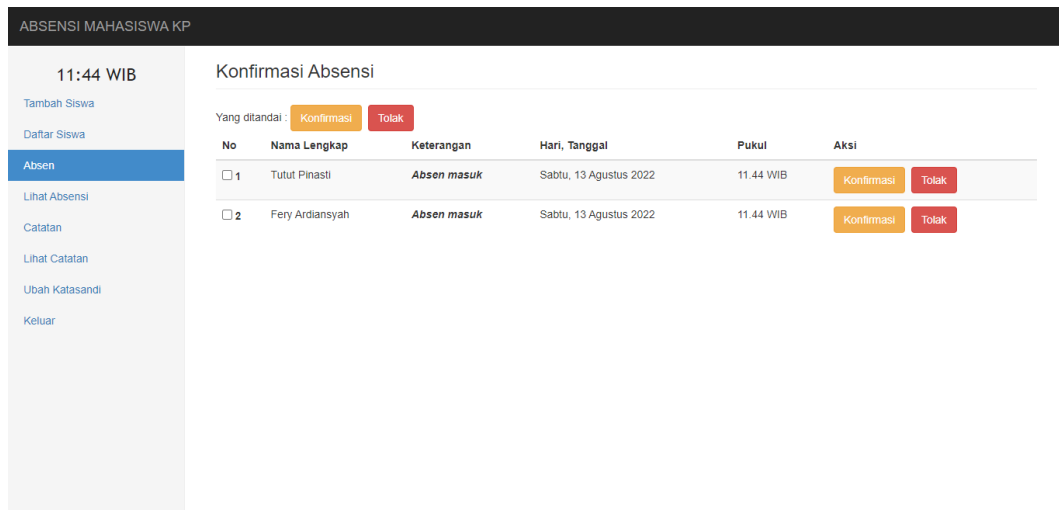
ABSENSI MAHASISWA KP

11:44 WIB

Tambah Siswa

Daftar Siswa

Absen

Lihat Absensi

Catatan

Lihat Catatan

Ubah Katasandi

Keluar

Konfirmasi Absensi

Yang ditandai : Konfirmasi Tolak

| No | Nama Lengkap | Keterangan | Hari, Tanggal | Pukul | Aksi |
|---|---|---|---|---|---|
| ☐ 1 | Tutut Pinasti | Absen masuk | Sabtu, 13 Agustus 2022 | 11.44 WIB | Konfirmasi Tolak |
| ☐ 2 | Fery Ardiansyah | Absen masuk | Sabtu, 13 Agustus 2022 | 11.44 WIB | Konfirmasi Tolak |